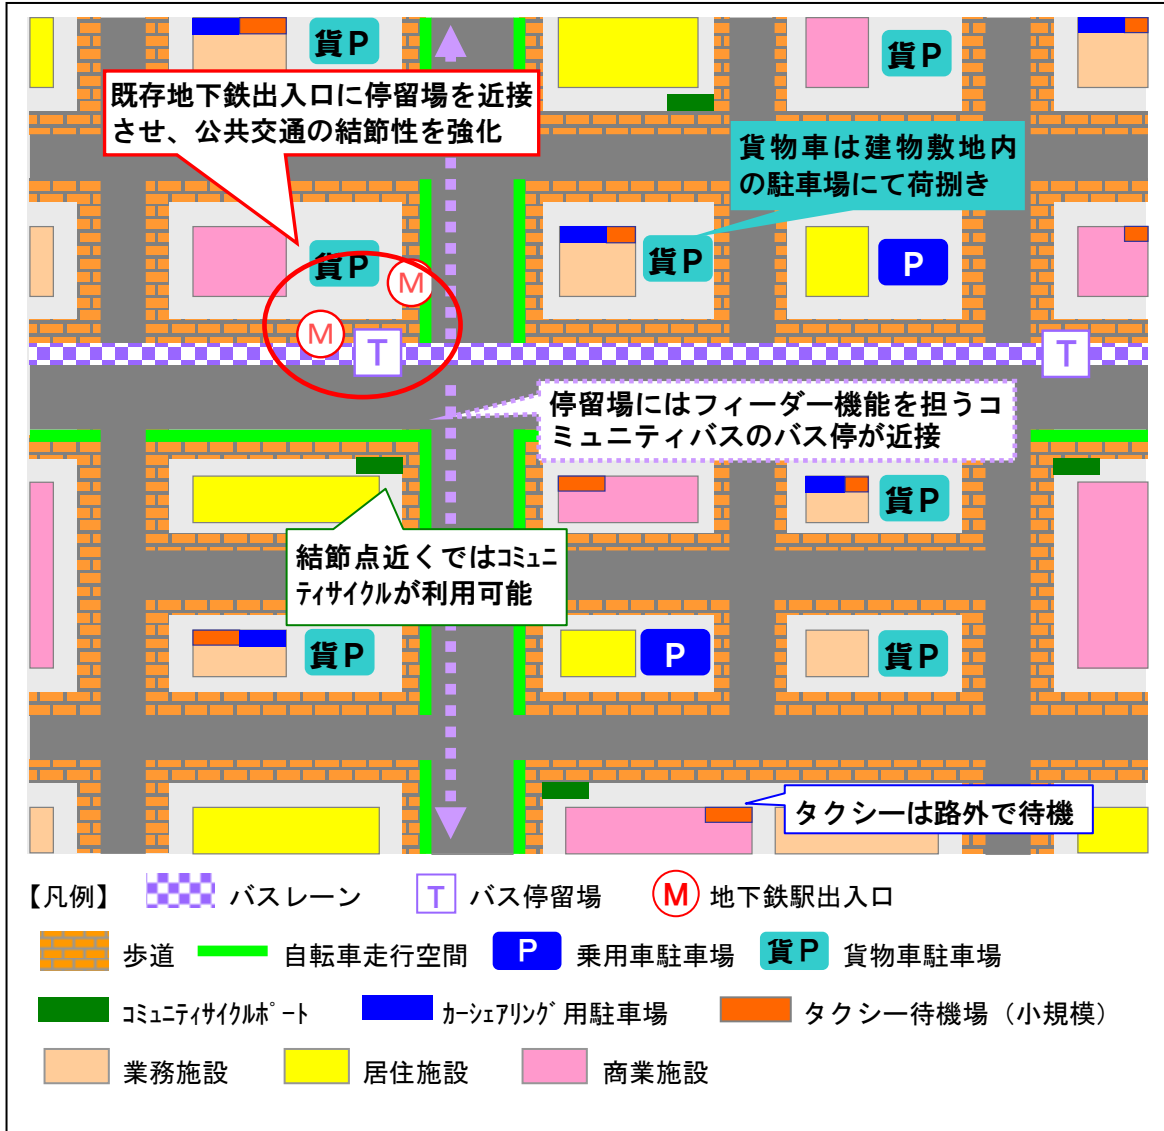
貨P

既存地下鉄出入口に停留場を近接させ、公共交通の結節性を強化

貨P

貨物車は建物敷地内の駐車場にて荷捌き

貨P

M

貨P

P

M

T

T

停留場にはフィーダー機能を担うコミュニティバスのバス停が近接

貨P

結節点近くではコミュニティサイクルが利用可能

貨P

P

貨P

タクシーは路外で待機

【凡例】 バスレーン T バス停留場 M 地下鉄駅出入口

歩道 自転車走行空間 P 乗用車駐車場 貨P 貨物車駐車場

コミュニティサイクルポート カーシェアリング用駐車場 タクシー待機場（小規模）

業務施設 居住施設 商業施設